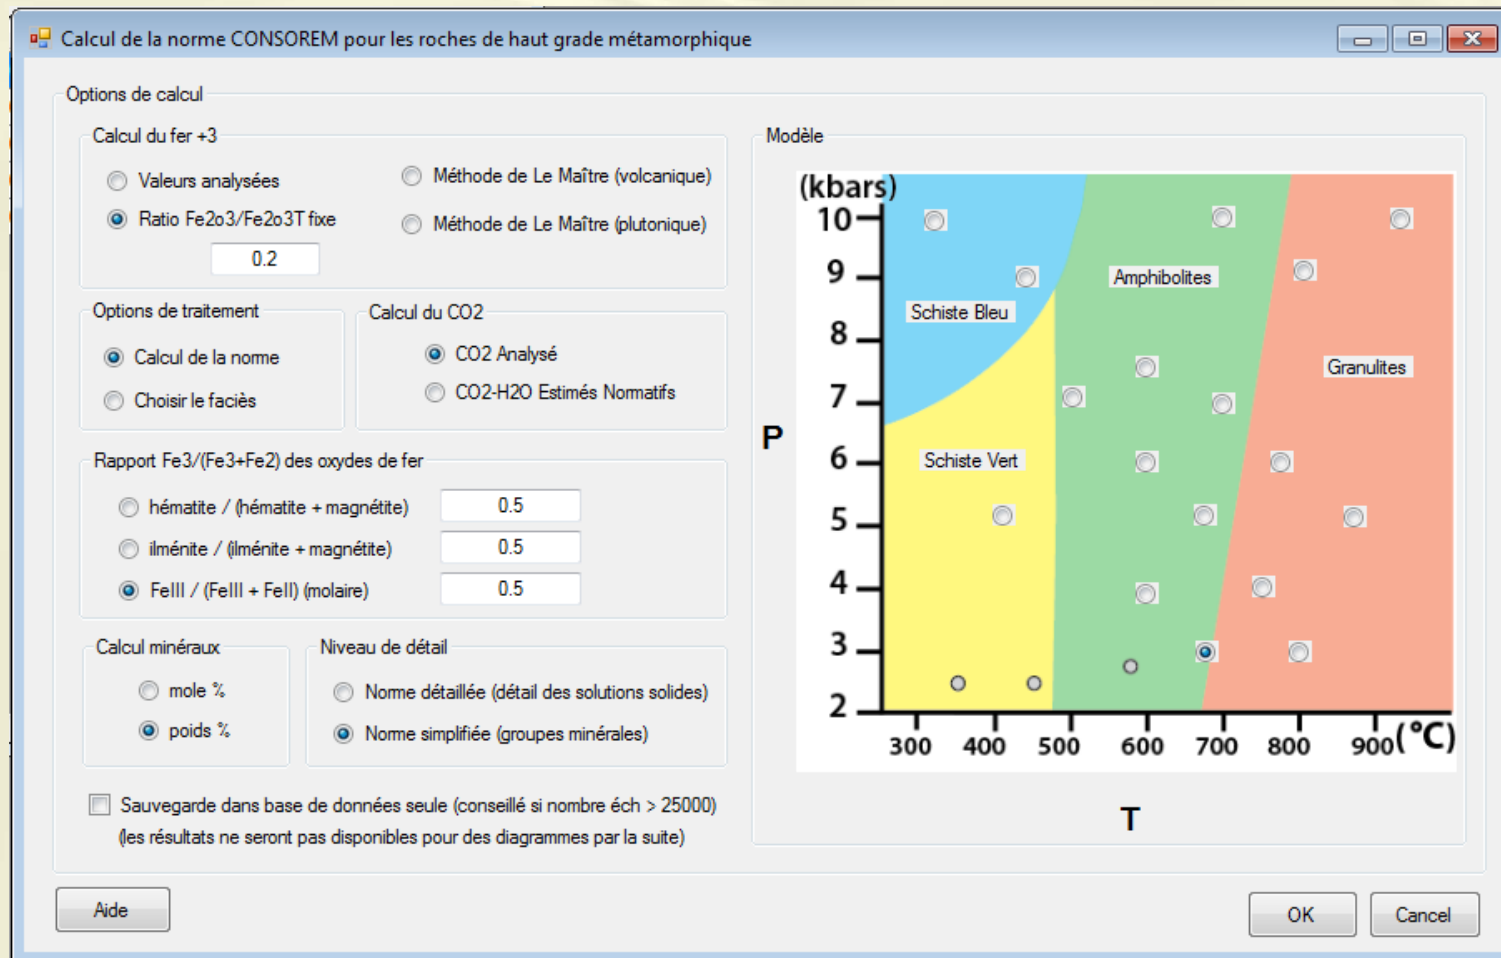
Calcul de la norme CONSOREM pour les roches de haut grade métamorphique

Options de calcul

Calcul du fer +3

Valeurs analysées

Méthode de Le Maître (volcanique)

Ratio Fe2o3/Fe2o3T fixe

Méthode de Le Maître (plutonique)

0.2

Options de traitement

Calcul de la norme

Choisir le faciès

Calcul du CO2

CO2 Analysé

CO2-H2O Estimés Normatifs

Rapport Fe3/(Fe3+Fe2) des oxydes de fer

hématite / (hématite + magnétite)

0.5

ilménite / (ilménite + magnétite)

0.5

FeIII / (FeIII + FeII) (molaire)

0.5

Calcul minéraux

mole %

poids %

Niveau de détail

Norme détaillée (détail des solutions solides)

Norme simplifiée (groupes minérales)

Sauvegarde dans base de données seule (conseillé si nombre éch > 25000)
(les résultats ne seront pas disponibles pour des diagrammes par la suite)

Modèle

(kbars)
10
9
8
7
6
5
4
3
2

P

Schiste Bleu

Amphibolites

Granulites

Schiste Vert

300 400 500 600 700 800 900 (°C)

T

Aide

OK

Cancel